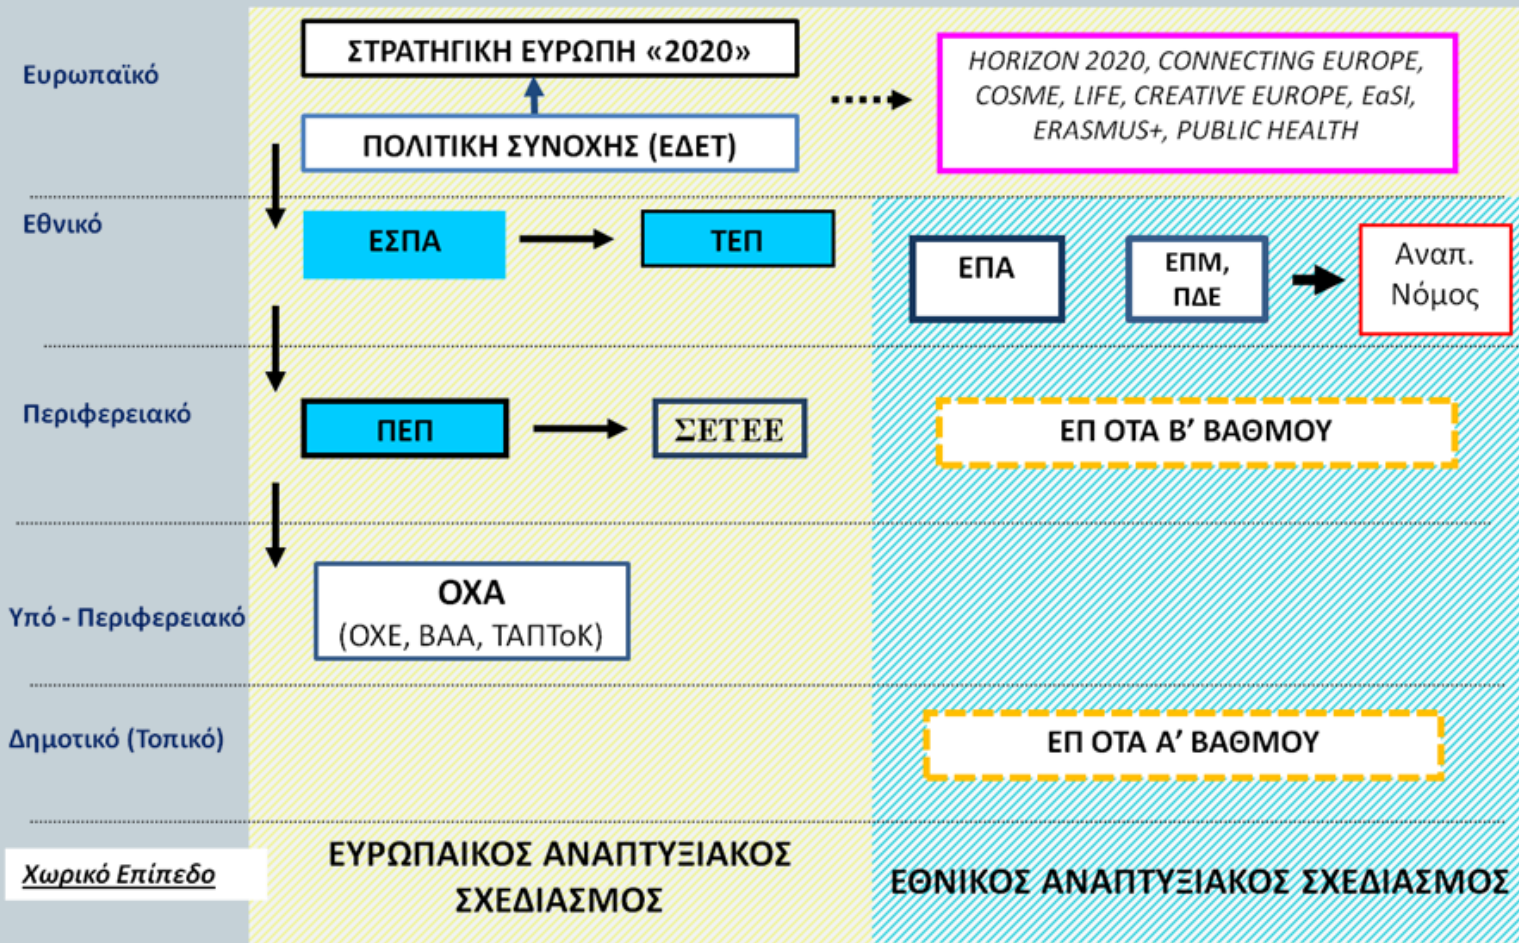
Ευρωπαϊκό

ΣΤΡΑΤΗΓΙΚΗ ΕΥΡΩΠΗ «2020»

ΠΟΛΙΤΙΚΗ ΣΥΝΟΧΗΣ (ΕΔΕΤ)

HORIZON 2020, CONNECTING EUROPE, COSME, LIFE, CREATIVE EUROPE, EaSI, ERASMUS+, PUBLIC HEALTH

Εθνικό

ΕΣΠΑ

ΤΕΠ

ΕΠΑ

ΕΠΜ, ΠΔΕ

Αναπ. Νόμος

Περιφερειακό

ΠΕΠ

ΣΕΤΕΕ

ΕΠ ΟΤΑ Β' ΒΑΘΜΟΥ

Υπό - Περιφερειακό

ΟΧΑ
(ΟΧΕ, ΒΑΑ, ΤΑΠΤοΚ)

Δημοτικό (Τοπικό)

ΕΠ ΟΤΑ Α' ΒΑΘΜΟΥ

Χωρικό Επίπεδο

ΕΥΡΩΠΑΙΚΟΣ ΑΝΑΠΤΥΞΙΑΚΟΣ ΣΧΕΔΙΑΣΜΟΣ

ΕΘΝΙΚΟΣ ΑΝΑΠΤΥΞΙΑΚΟΣ ΣΧΕΔΙΑΣΜΟΣ